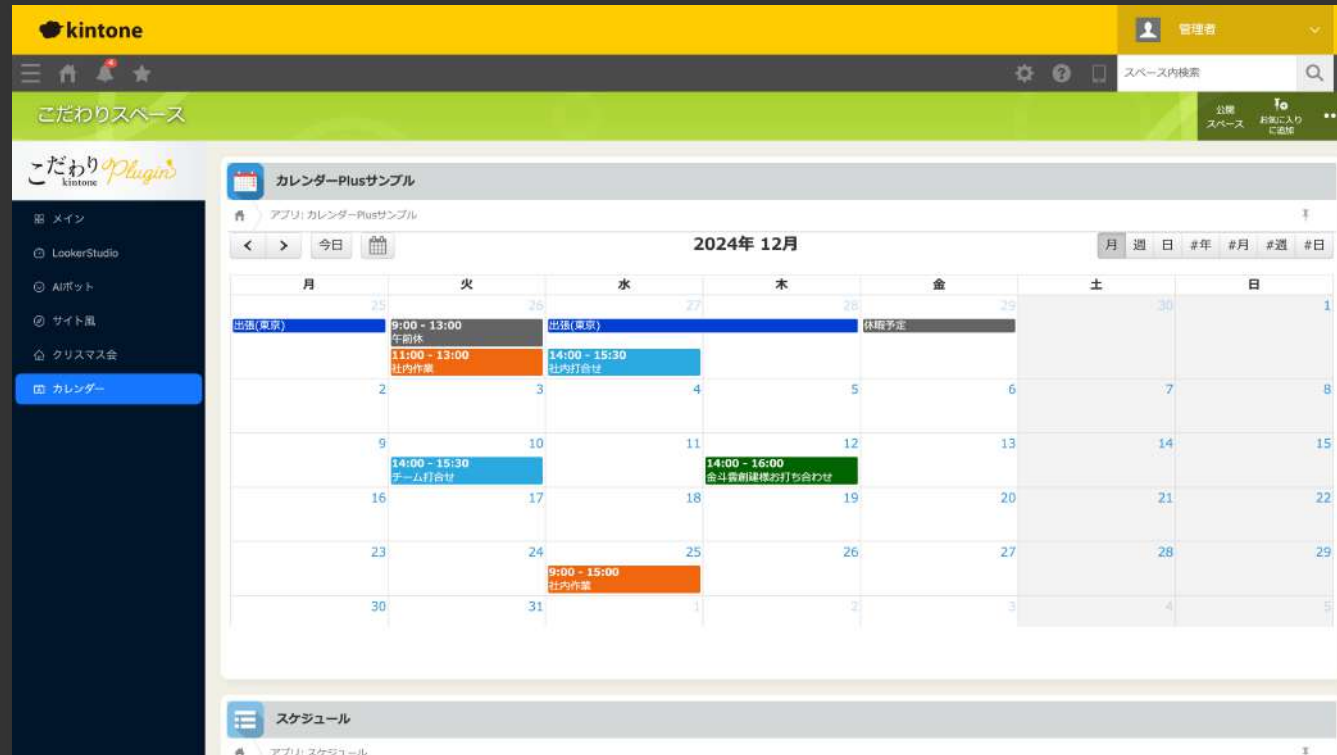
kintone

管理者

スペース内検索

こだわりスペース

公開スペース

お気に入りに追加

こだわり kintone Plugin

メイン

LookerStudio

AIボット

サイト風

クリスマス会

カレンダー

カレンダーPlusサンプル

アプリ: カレンダーPlusサンプル

< > 今日

2024年 12月

月 週 日 #年 #月 #週 #日

| 月 | 火 | 水 | 木 | 金 | 土 | 日 |
|---|---|---|---|---|---|---|
| 25 出張(東京) | 26 9:00 - 13:00 午前休 11:00 - 13:00 社内作業 | 27 出張(東京) 14:00 - 15:30 社内打合せ | 28 | 29 休暇予定 | 30 | 1 |
| 2 | 3 | 4 | 5 | 6 | 7 | 8 |
| 9 | 10 14:00 - 15:30 チーム打合せ | 11 | 12 14:00 - 16:00 金斗雲創建様お打ち合わせ | 13 | 14 | 15 |
| 16 | 17 | 18 | 19 | 20 | 21 | 22 |
| 23 | 24 | 25 9:00 - 15:00 社内作業 | 26 | 27 | 28 | 29 |
| 30 | 31 | 1 | 2 | 3 | 4 | 5 |

スケジュール

アプリ: スケジュール